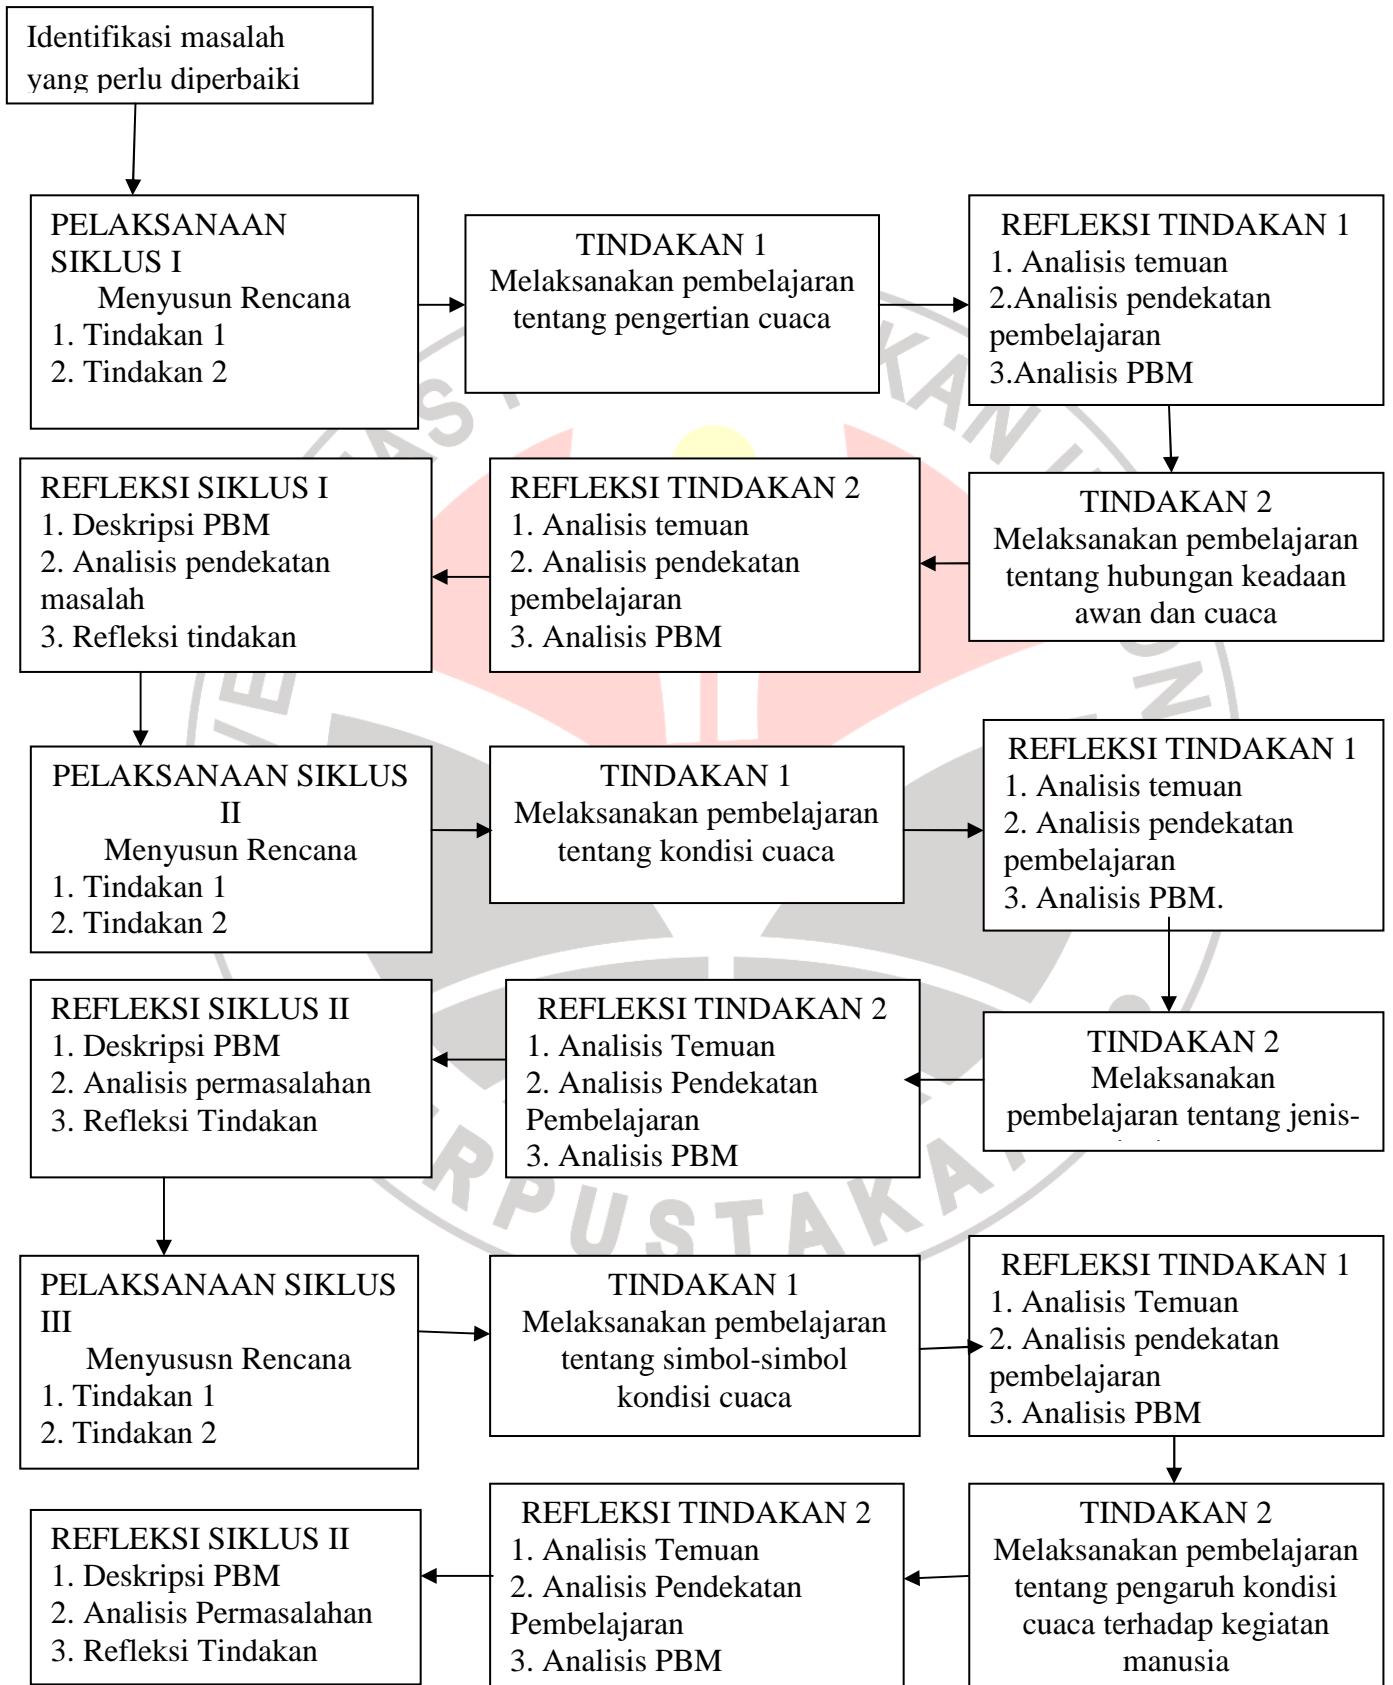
Identifikasi masalah yang perlu diperbaiki

PELAKSANAAN SIKLUS I
Menyusun Rencana
1. Tindakan 1
2. Tindakan 2

TINDAKAN 1
Melaksanakan pembelajaran tentang pengertian cuaca

REFLEKSI TINDAKAN 1
1. Analisis temuan
2.Analisis pendekatan pembelajaran
3.Analisis PBM

TINDAKAN 2
Melaksanakan pembelajaran tentang hubungan keadaan awan dan cuaca

REFLEKSI TINDAKAN 2
1. Analisis temuan
2. Analisis pendekatan pembelajaran
3. Analisis PBM

REFLEKSI SIKLUS I
1. Deskripsi PBM
2. Analisis pendekatan masalah
3. Refleksi tindakan

PELAKSANAAN SIKLUS II
Menyusun Rencana
1. Tindakan 1
2. Tindakan 2

TINDAKAN 1
Melaksanakan pembelajaran tentang kondisi cuaca

REFLEKSI TINDAKAN 1
1. Analisis temuan
2. Analisis pendekatan pembelajaran
3. Analisis PBM.

TINDAKAN 2
Melaksanakan pembelajaran tentang jenis-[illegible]

REFLEKSI TINDAKAN 2
1. Analisis Temuan
2. Analisis Pendekatan Pembelajaran
3. Analisis PBM

REFLEKSI SIKLUS II
1. Deskripsi PBM
2. Analisis permasalahan
3. Refleksi Tindakan

PELAKSANAAN SIKLUS III
Menyususn Rencana
1. Tindakan 1
2. Tindakan 2

TINDAKAN 1
Melaksanakan pembelajaran tentang simbol-simbol kondisi cuaca

REFLEKSI TINDAKAN 1
1. Analisis Temuan
2. Analisis pendekatan pembelajaran
3. Analisis PBM

TINDAKAN 2
Melaksanakan pembelajaran tentang pengaruh kondisi cuaca terhadap kegiatan manusia

REFLEKSI TINDAKAN 2
1. Analisis Temuan
2. Analisis Pendekatan Pembelajaran
3. Analisis PBM

REFLEKSI SIKLUS II
1. Deskripsi PBM
2. Analisis Permasalahan
3. Refleksi Tindakan